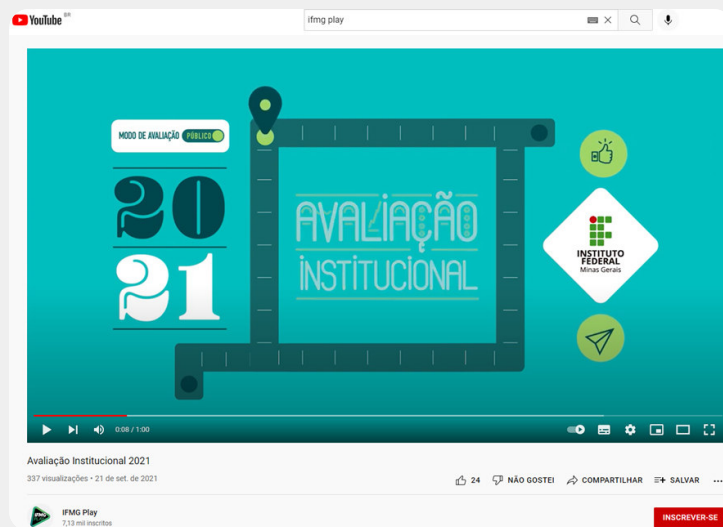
YouTube BR

ifmg play

MODO DE AVALIAÇÃO PÚBLICO

20
21

AVALIAÇÃO
INSTITUCIONAL

INSTITUTO FEDERAL
Minas Gerais

0:08 / 1:00

Avaliação Institucional 2021

337 visualizações • 21 de set. de 2021

24 NÃO GOSTEI COMPARTILHAR SALVAR

IFMG Play
7,13 mil inscritos

INSCREVER-SE